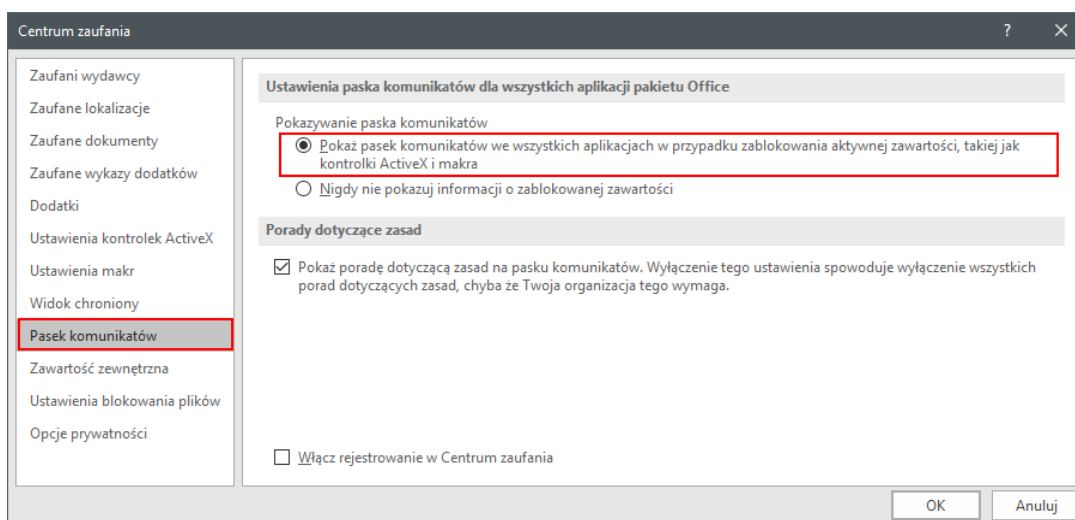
Centrum zaufania

?

Zaufani wydawcy
Zaufane lokalizacje
Zaufane dokumenty
Zaufane wykazy dodatków
Dodatki
Ustawienia kontrolek ActiveX
Ustawienia makr
Widok chroniony
Pasek komunikatów
Zawartość zewnętrzna
Ustawienia blokowania plików
Opcje prywatności

Ustawienia paska komunikatów dla wszystkich aplikacji pakietu Office

Pokazywanie paska komunikatów

Pokaż pasek komunikatów we wszystkich aplikacjach w przypadku zablokowania aktywnej zawartości, takiej jak kontrolki ActiveX i makra

Nigdy nie pokazuj informacji o zablokowanej zawartości

Porady dotyczące zasad

Pokaż poradę dotyczącą zasad na pasku komunikatów. Wyłączenie tego ustawienia spowoduje wyłączenie wszystkich porad dotyczących zasad, chyba że Twoja organizacja tego wymaga.

Włącz rejestrowanie w Centrum zaufania

OK
Anuluj